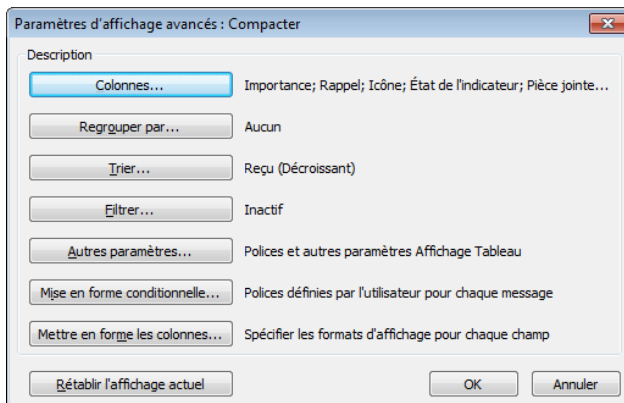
Paramètres d'affichage avancés : Compacter

Description

Colonnes... Importance; Rappel; Icône; État de l'indicateur; Pièce jointe...

Regrouper par... Aucun

Trier... Reçu (Décroissant)

Filtrer... Inactif

Autres paramètres... Polices et autres paramètres Affichage Tableau

Mise en forme conditionnelle... Polices définies par l'utilisateur pour chaque message

Mettre en forme les colonnes... Spécifier les formats d'affichage pour chaque champ

Rétablir l'affichage actuel

OK

Annuler